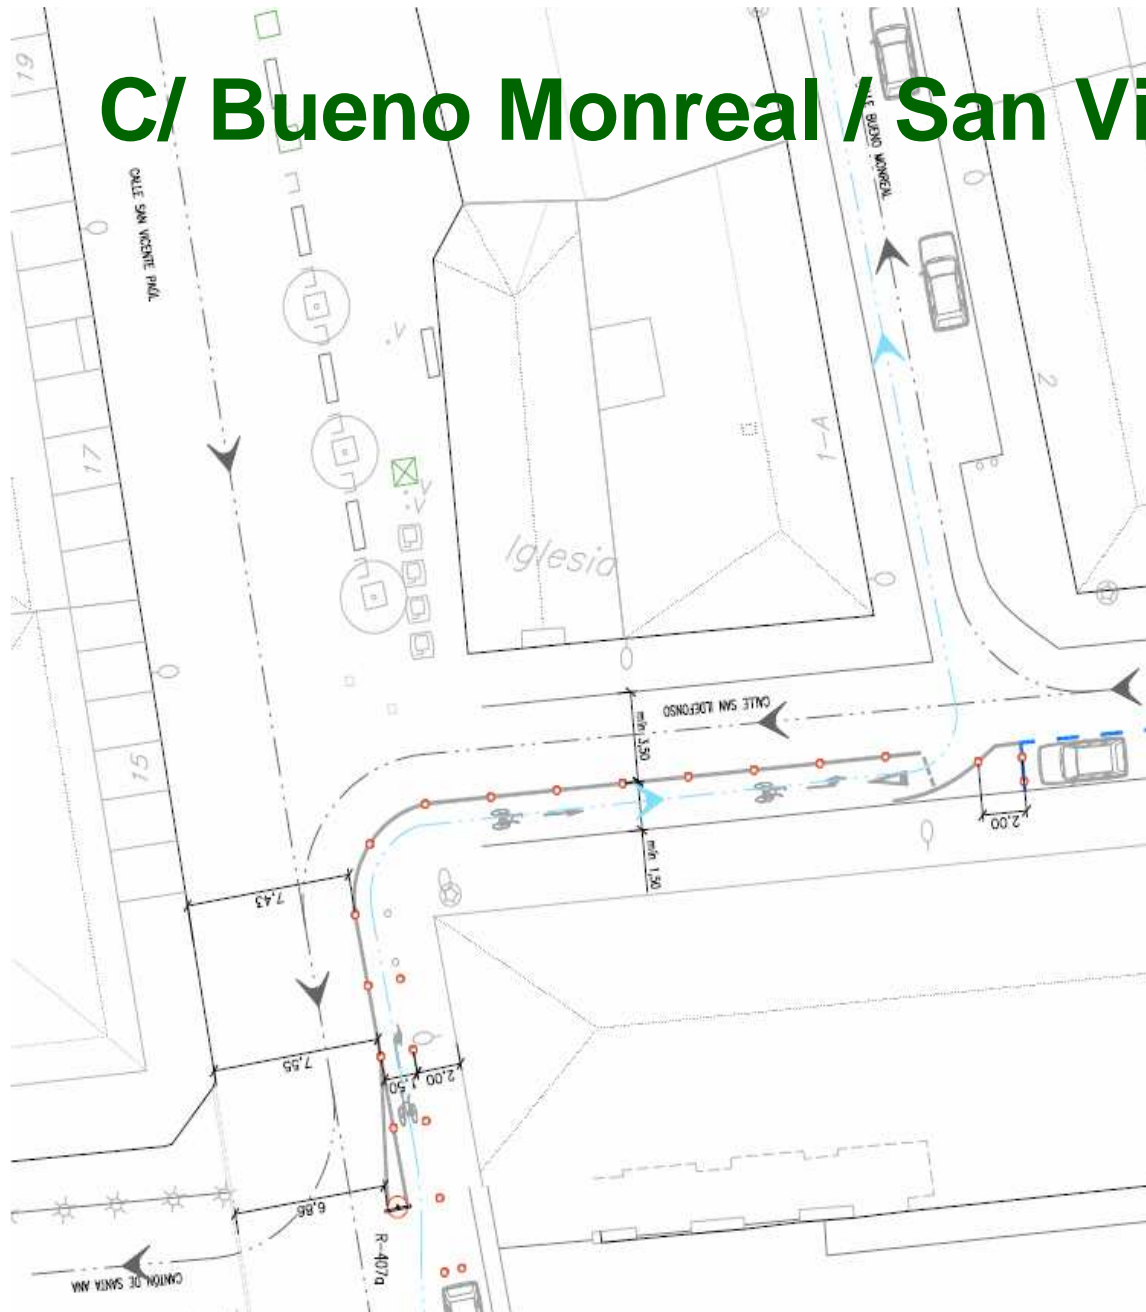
C/ Bueno Monreal / San Vi

19

CALLE SAN VICENTE PAÚL

CALLE BUENO MONREAL

17

15

1-A

2

Iglesia

CALLE SAN ILDEFONSO

mín 3,50

mín 1,50

2,00

7,43

7,55

1,50

2,00

6,86

R-407a

CANTÓN DE SANTA ANA